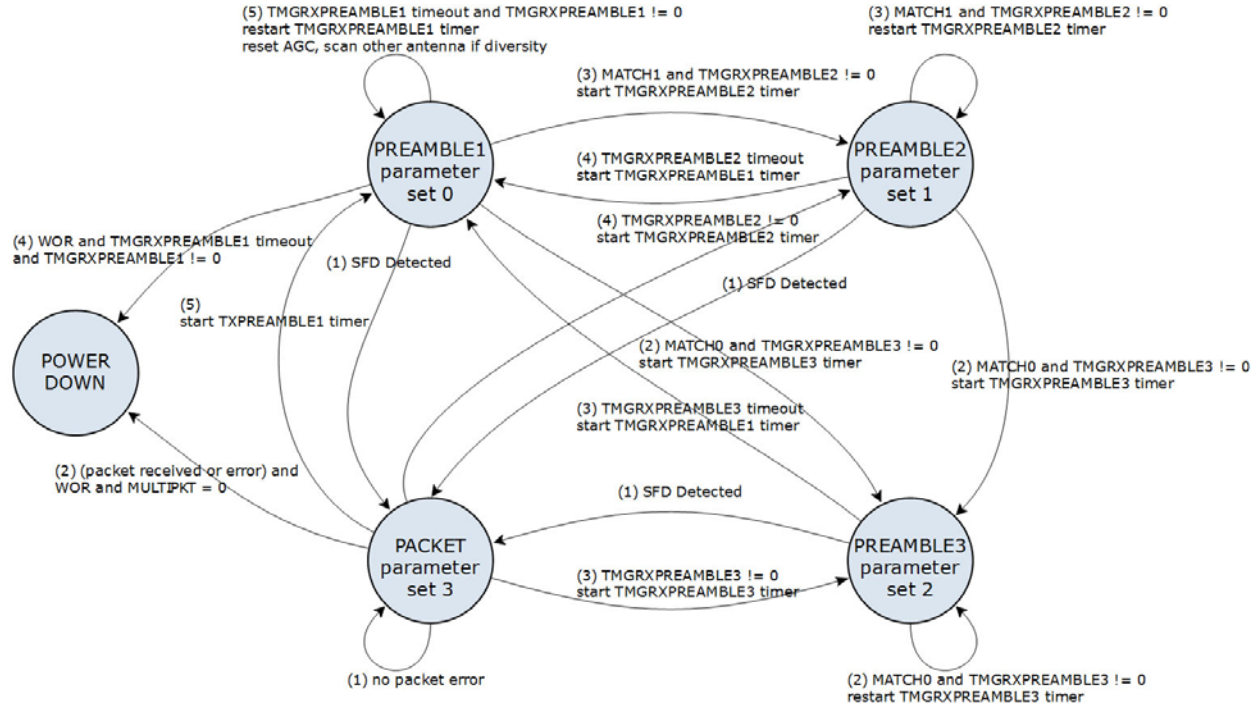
(5) TMGRXPREAMBLE1 timeout and TMGRXPREAMBLE1 != 0
restart TMGRXPREAMBLE1 timer
reset AGC, scan other antenna if diversity

(3) MATCH1 and TMGRXPREAMBLE2 != 0
restart TMGRXPREAMBLE2 timer

(3) MATCH1 and TMGRXPREAMBLE2 != 0
start TMGRXPREAMBLE2 timer

PREAMBLE1
parameter
set 0

PREAMBLE2
parameter
set 1

(4) TMGRXPREAMBLE2 timeout
start TMGRXPREAMBLE1 timer

(4) TMGRXPREAMBLE2 != 0
start TMGRXPREAMBLE2 timer

(4) WOR and TMGRXPREAMBLE1 timeout
and TMGRXPREAMBLE1 != 0

(1) SFD Detected

(1) SFD Detected

(5)
start TXPREAMBLE1 timer

POWER
DOWN

(2) MATCH0 and TMGRXPREAMBLE3 != 0
start TMGRXPREAMBLE3 timer

(2) MATCH0 and TMGRXPREAMBLE3 != 0
start TMGRXPREAMBLE3 timer

(3) TMGRXPREAMBLE3 timeout
start TMGRXPREAMBLE1 timer

(2) (packet received or error) and
WOR and MULTIPKT = 0

(1) SFD Detected

PACKET
parameter
set 3

PREAMBLE3
parameter
set 2

(3) TMGRXPREAMBLE3 != 0
start TMGRXPREAMBLE3 timer

(1) no packet error

(2) MATCH0 and TMGRXPREAMBLE3 != 0
restart TMGRXPREAMBLE3 timer